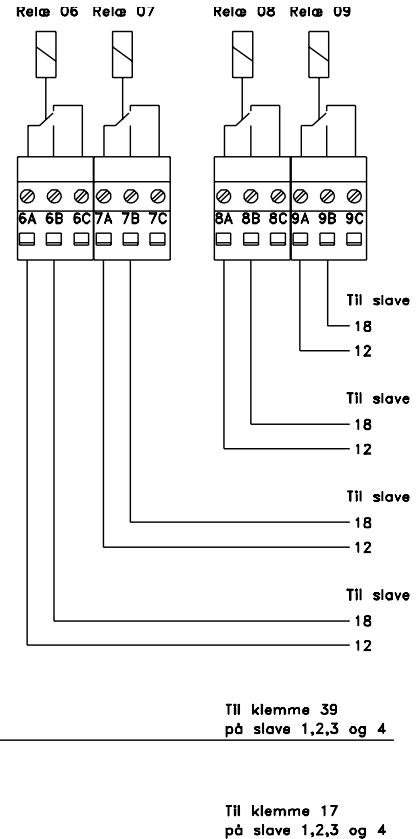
Relæ 06 Relæ 07 Relæ 08 Relæ 09

6A 6B 6C 7A 7B 7C 8A 8B 8C 9A 9B 9C

Til slave
18
12

Til slave
18
12

Til slave
18
12

Til slave
18
12

Til klemme 39
på slave 1,2,3 og 4

Til klemme 17
på slave 1,2,3 og 4